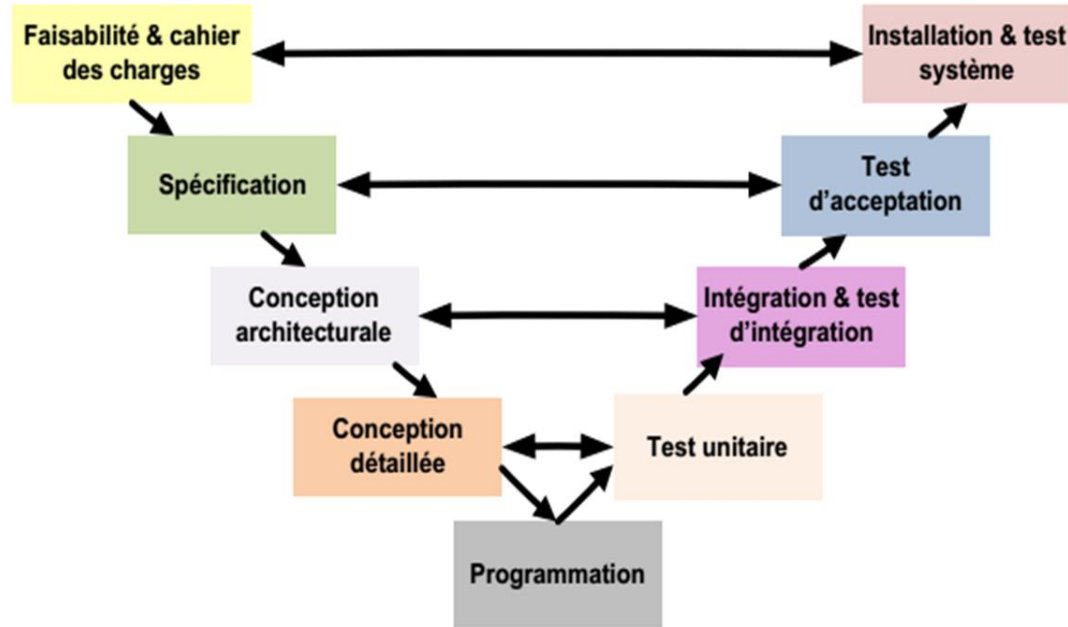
Faisabilité & cahier des charges

Installation & test système

Spécification

Test d'acceptation

Conception architecturale

Intégration & test d'intégration

Conception détaillée

Test unitaire

Programmation